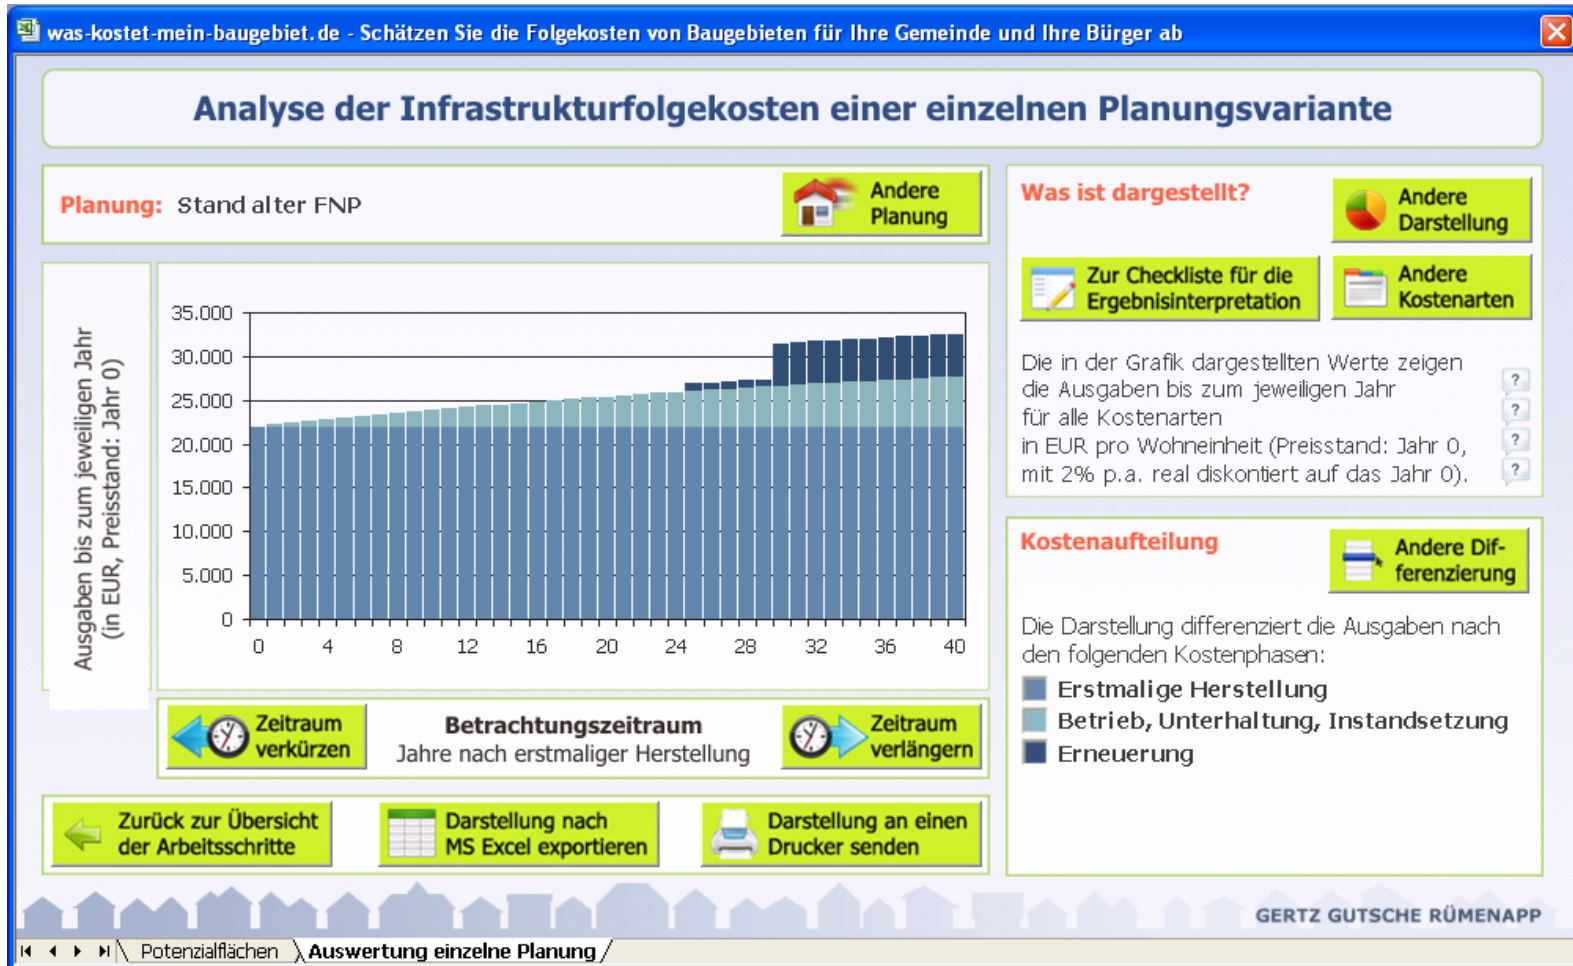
was-kostet-mein-baugebiet.de - Schätzen Sie die Folgekosten von Baugebieten für Ihre Gemeinde und Ihre Bürger ab

Analyse der Infrastrukturfolgekosten einer einzelnen Planungsvariante

Planung: Stand alter FNP

Andere Planung

Was ist dargestellt?

Andere Darstellung

Zur Checkliste für die Ergebnisinterpretation

Andere Kostenarten

Die in der Grafik dargestellten Werte zeigen die Ausgaben bis zum jeweiligen Jahr für alle Kostenarten in EUR pro Wohneinheit (Preisstand: Jahr 0, mit 2% p.a. real diskontiert auf das Jahr 0).

? ? ? ?

Ausgaben bis zum jeweiligen Jahr (in EUR, Preisstand: Jahr 0)

35.000
30.000
25.000
20.000
15.000
10.000
5.000
0

0 4 8 12 16 20 24 28 32 36 40

Kostenaufteilung

Andere Differenzierung

Die Darstellung differenziert die Ausgaben nach den folgenden Kostenphasen:

Erstmalige Herstellung
Betrieb, Unterhaltung, Instandsetzung
Erneuerung

Zeitraum verkürzen

Betrachtungszeitraum
Jahre nach erstmaliger Herstellung

Zeitraum verlängern

Zurück zur Übersicht der Arbeitsschritte

Darstellung nach MS Excel exportieren

Darstellung an einen Drucker senden

GERTZ GUTSCHE RÜMENAPP

Potenzialflächen | Auswertung einzelne Planung